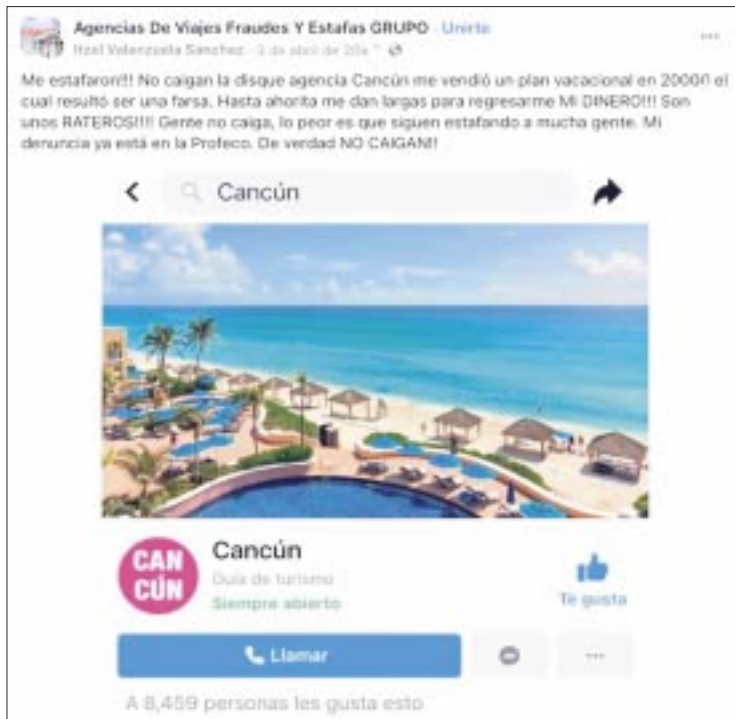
Agencias De Viajes Fraudes Y Estafas GRUPO · Unirte
Itzel Valenzuela Sanchez · 3 de abril de 20la · ⚙

···

Me estafaron!!! No caigan la disque agencia Cancún me vendió un plan vacacional en 2000!! el cual resultó ser una farsa, Hasta ahorita me dan largas para regresarme MI DINERO!!! Son unos RATEROS!!!! Gente no caiga, lo peor es que siguen estafando a mucha gente. Mi denuncia ya está en la Profeco. De verdad NO CAIGAN!!

<

Cancún

CAN CÚN

Cancún
Guía de turismo
Siempre abierto

Te gusta

Llamar

···

A 8,459 personas les gusta esto